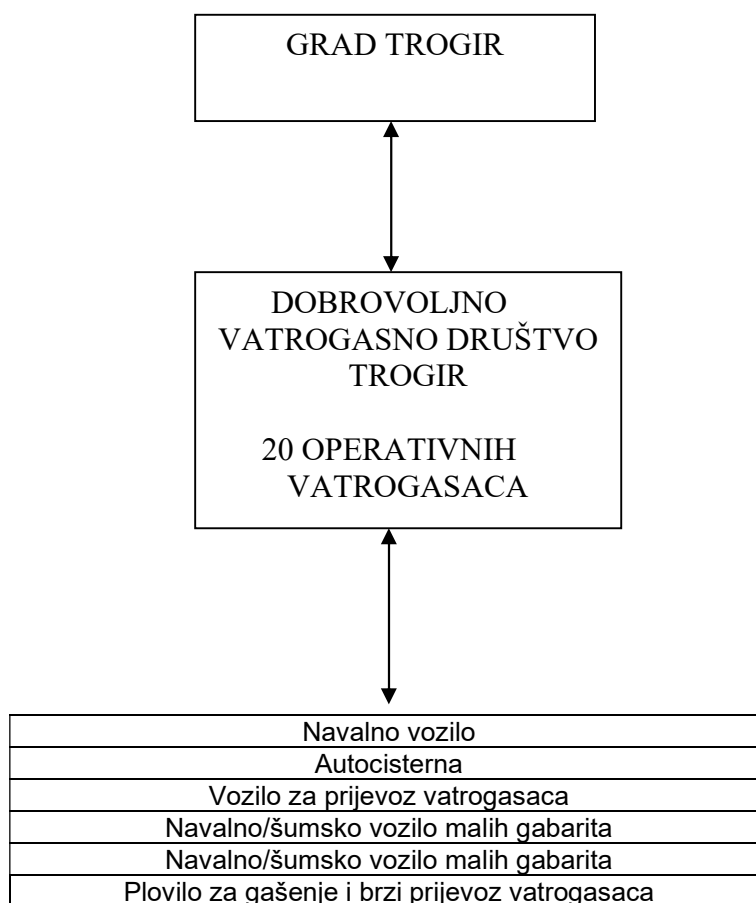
GRAD TROGIR

DOBROVOLJNO VATROGASNO DRUŠTVO TROGIR

20 OPERATIVNIH VATROGASACA

| Navalno vozilo |
|---|
| Autocisterna |
| Vozilo za prijevoz vatrogasaca |
| Navalno/šumsko vozilo malih gabarita |
| Navalno/šumsko vozilo malih gabarita |
| Plovilo za gašenje i brzi prijevoz vatrogasaca |